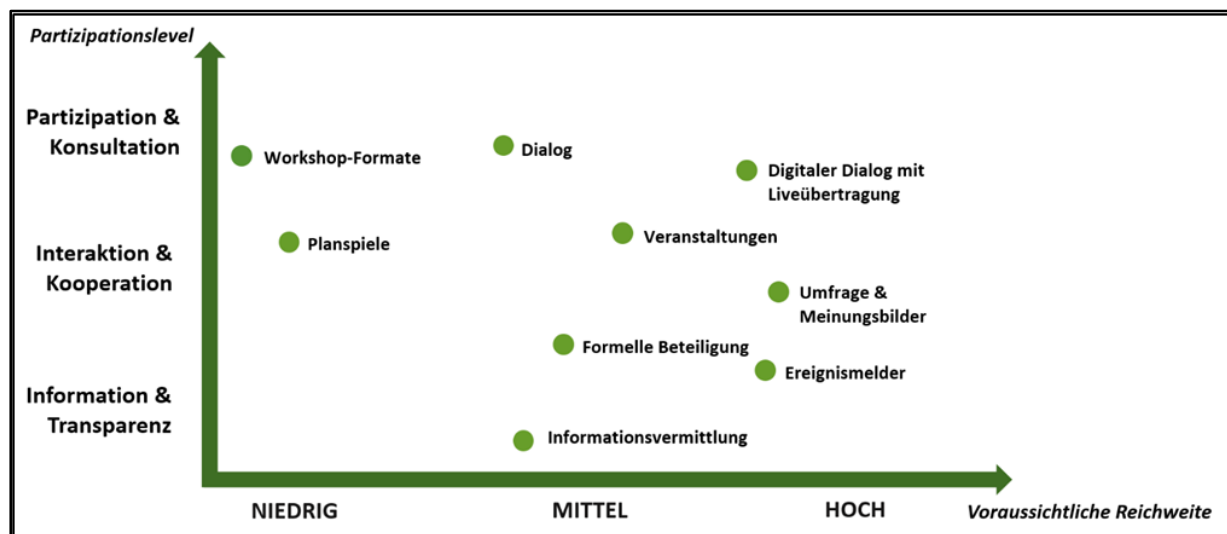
Partizipationslevel

Partizipation & Konsultation

Interaktion & Kooperation

Information & Transparenz

Workshop-Formate

Dialog

Digitaler Dialog mit Liveübertragung

Planspiele

Veranstaltungen

Umfrage & Meinungsbilder

Formelle Beteiligung

Ereignismelder

Informationsvermittlung

NIEDRIG

MITTEL

HOCH

Voraussichtliche Reichweite